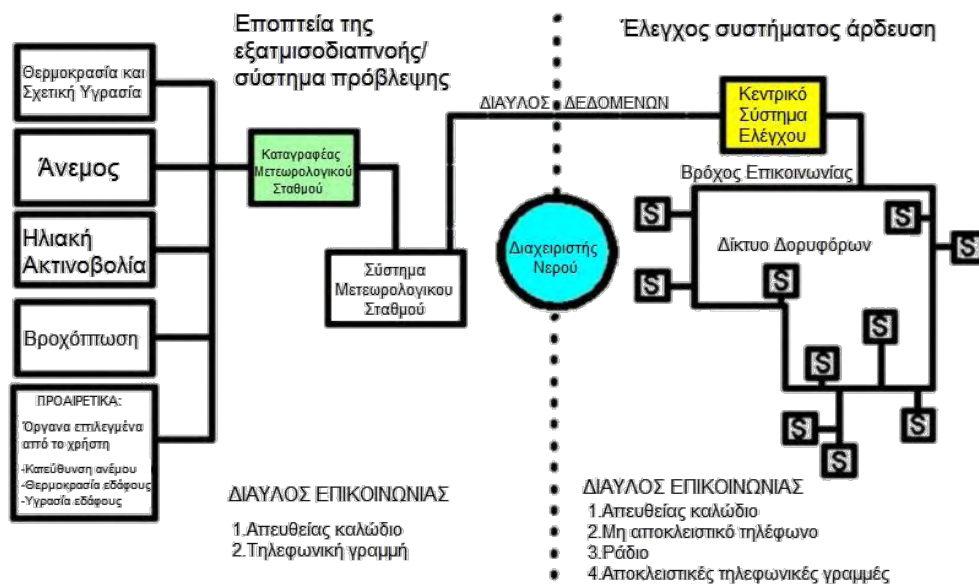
Εποπτεία της εξατμισοδιαπνοής/ σύστημα πρόβλεψης

Έλεγχος συστήματος άρδευση

Θερμοκρασία και Σχετική Υγρασία

Άνεμος

Ηλιακή Ακτινοβολία

Βροχόπτωση

ΠΡΟΑΙΡΕΤΙΚΑ:
Όργανα επιλεγμένα από το χρήστη
-Κατεύθυνση ανέμου
-Θερμοκρασία εδάφους
-Υγρασία εδάφους

Καταγραφέας Μετεωρολογικού Σταθμού

Σύστημα Μετεωρολογικού Σταθμού

ΔΙΑΥΛΟΣ ΔΕΔΟΜΕΝΩΝ

Διαχειριστής Νερού

Κεντρικό Σύστημα Ελέγχου

Βρόχος Επικοινωνίας

Δίκτυο Δορυφόρων

S
S
S
S
S
S
S
S
S
S

ΔΙΑΥΛΟΣ ΕΠΙΚΟΙΝΩΝΙΑΣ
1.Απευθείας καλώδιο
2.Τηλεφωνική γραμμή

ΔΙΑΥΛΟΣ ΕΠΙΚΟΙΝΩΝΙΑΣ
1.Απευθείας καλώδιο
2.Μη αποκλειστικό τηλέφωνο
3.Ράδιο
4.Αποκλειστικές τηλεφωνικές γραμμές